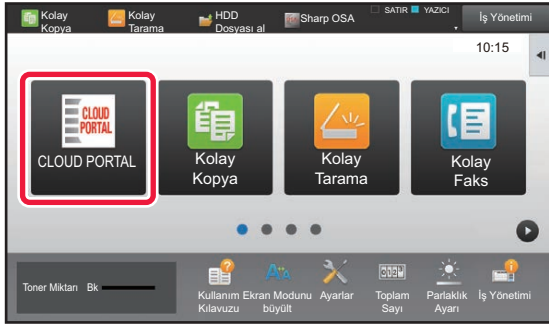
Kolay Kopya
Kolay Tarama
HDD Dosyası al
Sharp OSA
SATIR
YAZICI
İş Yönetimi
10:15

CLOUD PORTAL
CLOUD PORTAL
Kolay Kopya
Kolay Tarama
Kolay Faks

Toner Miktarı Bk
Kullanım Kılavuzu
Ekran Modunu büyült
Ayarlar
Toplam Sayı
Parlaklık Ayarı
İş Yönetimi